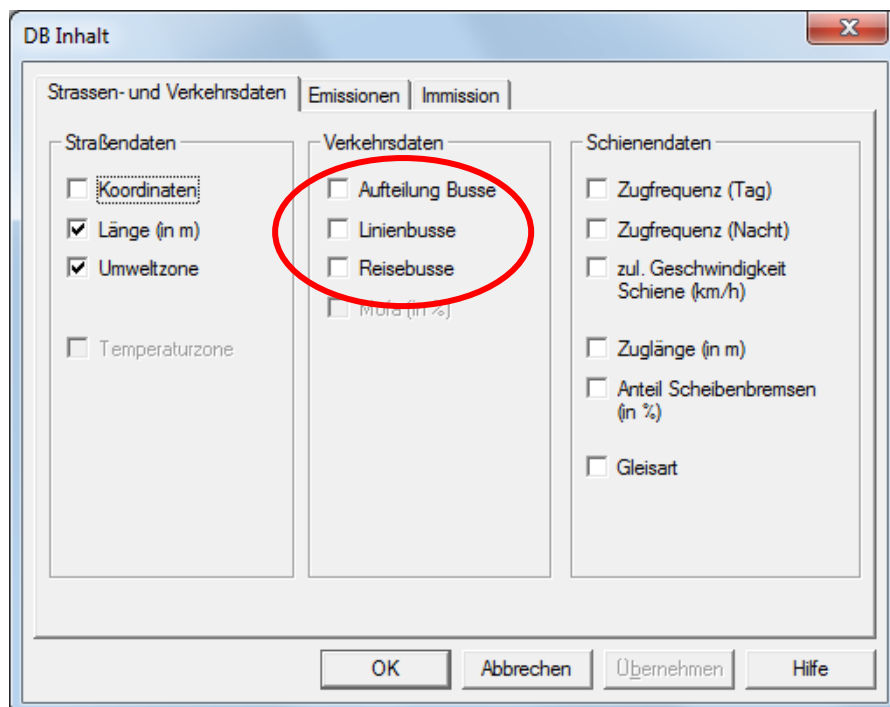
DB Inhalt

Strassen- und Verkehrsdaten | Emissionen | Immission

Straßendaten
Koordinaten
Länge (in m)
Umweltzone
Temperaturzone

Verkehrsdaten
Aufteilung Busse
Linienbusse
Reisebusse
Mofa (in %)

Schienendaten
Zugfrequenz (Tag)
Zugfrequenz (Nacht)
zul. Geschwindigkeit Schiene (km/h)
Zuglänge (in m)
Anteil Scheibenbremsen (in %)
Gleisart

OK | Abbrechen | Übernehmen | Hilfe